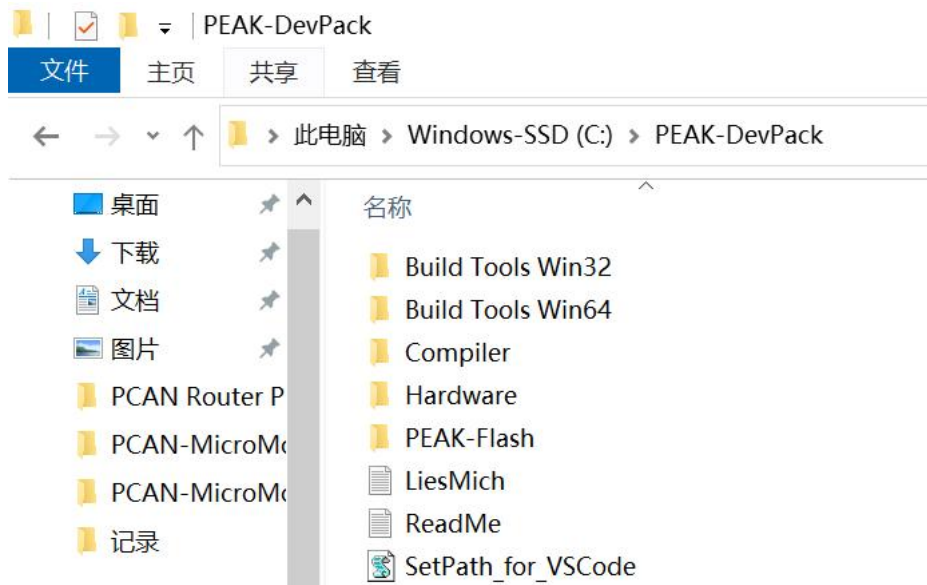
PEAK-DevPack

文件 主页 共享 查看

此电脑 > Windows-SSD (C:) > PEAK-DevPack

桌面
下载
文档
图片
PCAN Router P
PCAN-MicroMo
PCAN-MicroMo
记录

名称
Build Tools Win32
Build Tools Win64
Compiler
Hardware
PEAK-Flash
LiesMich
ReadMe
SetPath_for_VSCode